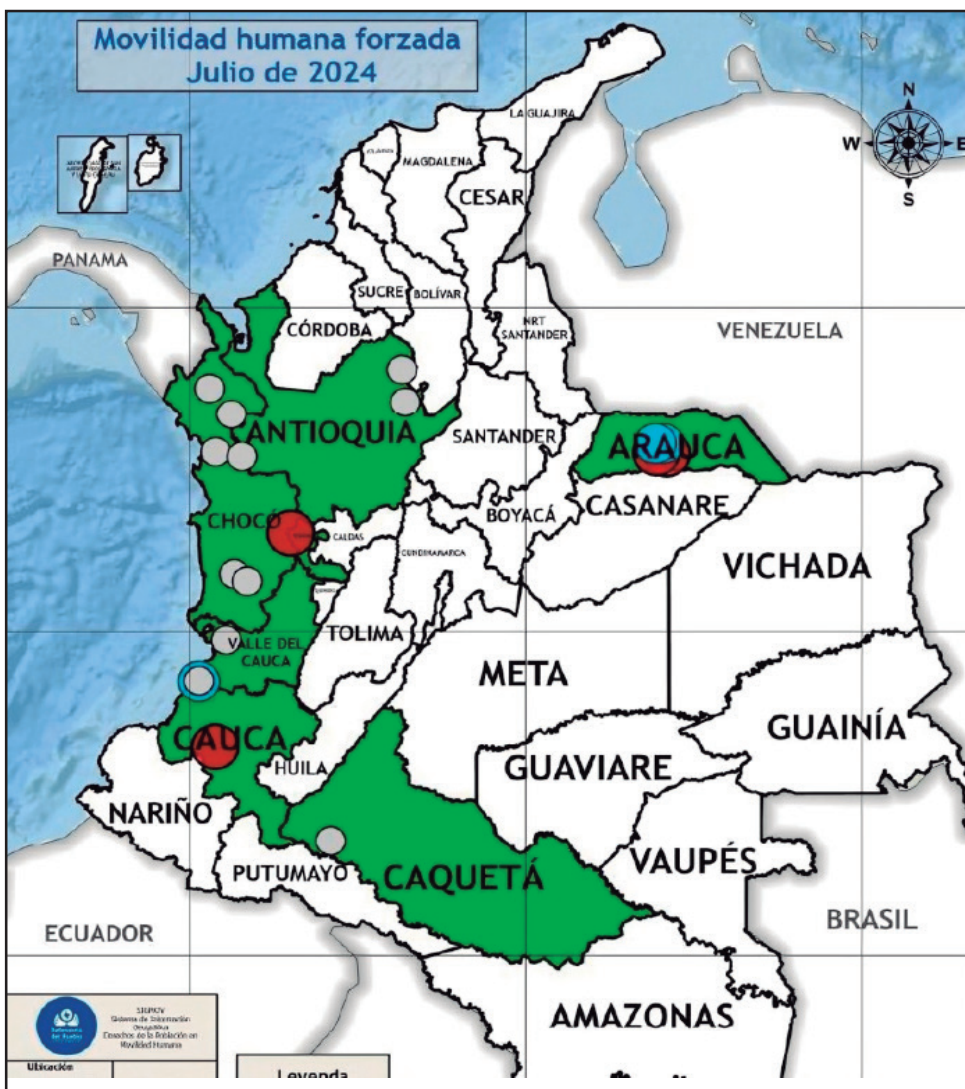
Movilidad humana forzada
Julio de 2024

N
W
E
S

LA GUAJIRA
ATLÁNTICO
MAGDALENA
CESAR
PANAMA
SUCRE
BOLÍVAR
NRT SANTANDER
CÓRDOBA
VENEZUELA
ANTIOQUIA
SANTANDER
ARAUCA
CASANARE
BOYACÁ
CHOCÓ
CALDAS
CUNDINAMARCA
VICHADA
TOLIMA
VALLE DEL CAUCA
META
GUAINÍA
CAUCA
HUILA
GUAVIARE
NARIÑO
VAUPÉS
PUTUMAYO
CAQUETÁ
ECUADOR
BRASIL
AMAZONAS

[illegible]
Sistema de Información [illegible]
Derechos de la Población en Movilidad Humana
Ubicación
Leyenda